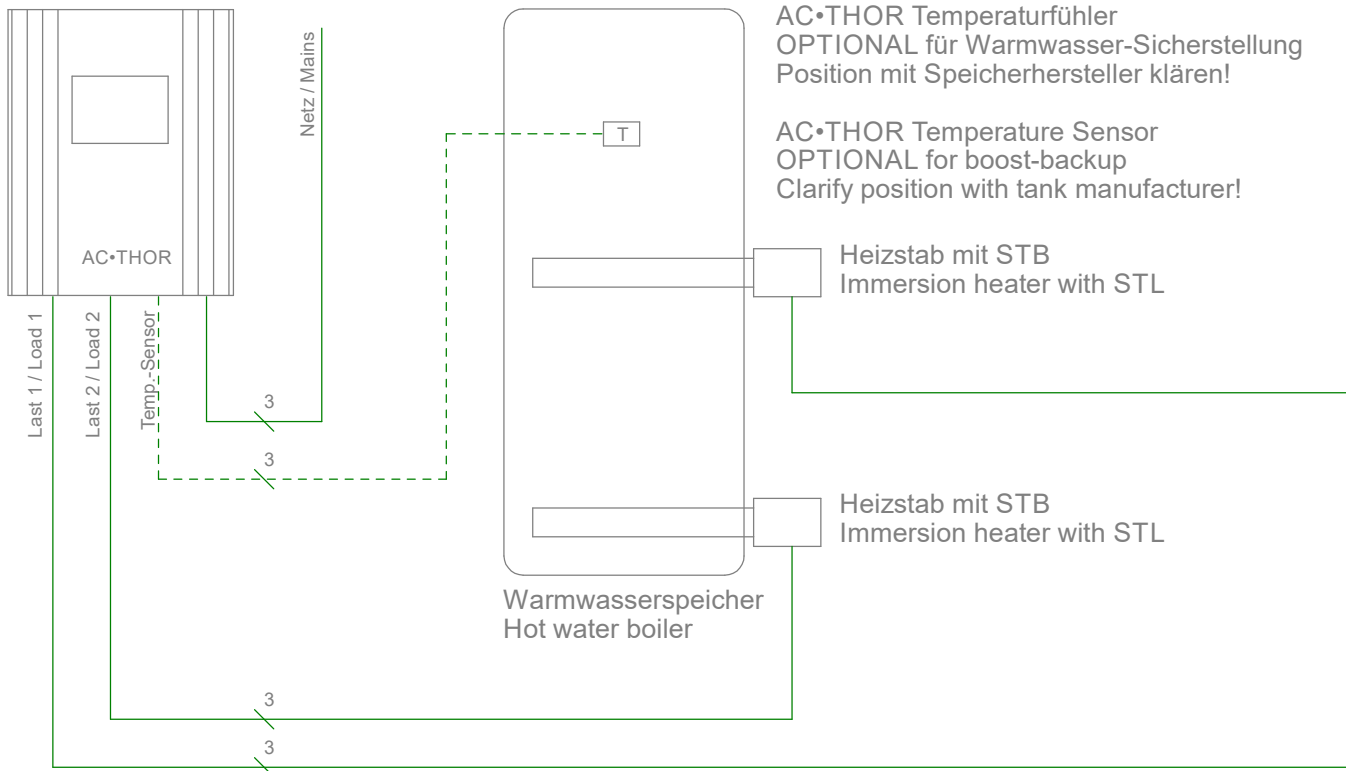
Netz / Mains

AC•THOR

T

AC•THOR Temperaturfühler
OPTIONAL für Warmwasser-Sicherstellung
Position mit Speicherhersteller klären!

AC•THOR Temperature Sensor
OPTIONAL for boost-backup
Clarify position with tank manufacturer!

Heizstab mit STB
Immersion heater with STL

Last 1 / Load 1

Last 2 / Load 2

Temp.-Sensor

3

3

Heizstab mit STB
Immersion heater with STL

Warmwasserspeicher
Hot water boiler

3

3